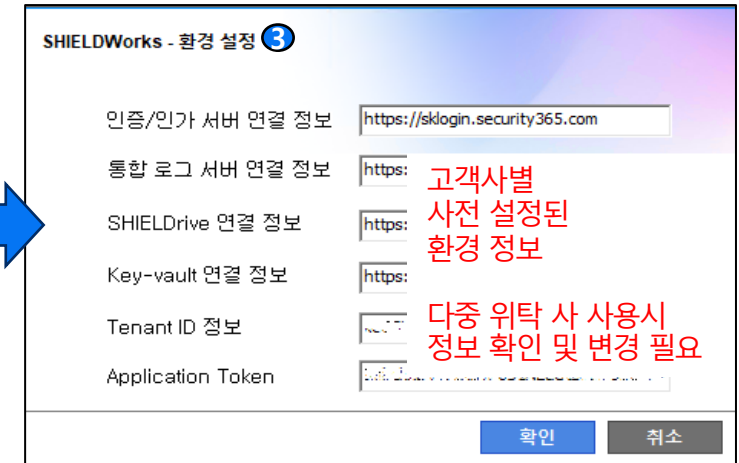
SHIELDWorks - 환경 설정 3

인증/인가 서버 연결 정보 https://sklogin.security365.com

통합 로그 서버 연결 정보 https:

SHIELDrive 연결 정보 https:

Key-vault 연결 정보 https:

Tenant ID 정보 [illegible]

Application Token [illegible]

고객사별
사전 설정된
환경 정보

다중 위탁 사 사용시
정보 확인 및 변경 필요

확인 취소